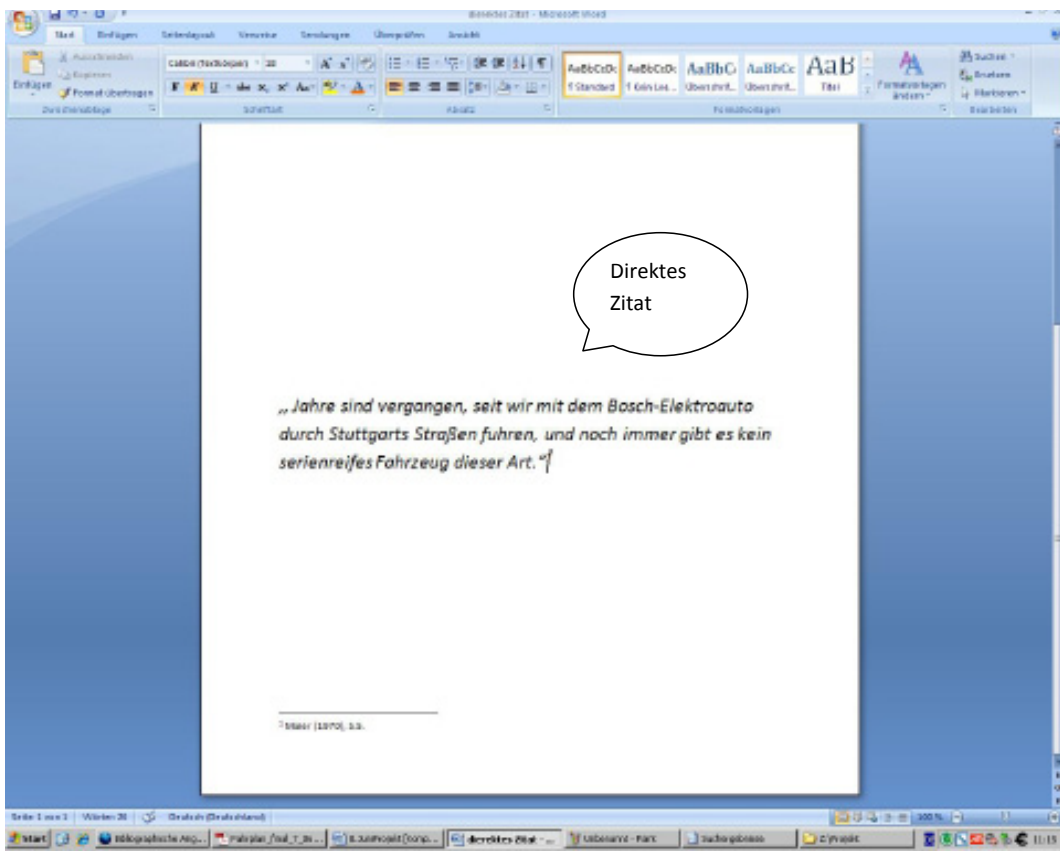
direktes Zitat - Microsoft Word

Start Einfügen Seitenlayout Verweise Sendungen Überprüfen Ansicht

Ausschneiden
Kopieren
Einfügen
Format übertragen
Zwischenablage

Calibri (Textkörper) 20
Schriftart

Absatz

AaBbCcDc 1 Standard
AaBbCcDc 1 Kein Lee...
AaBbC Überschrift...
AaBbCc Überschrift...
AaB Titel
Formatvorlagen ändern
Formatvorlagen

Suchen
Ersetzen
Markieren
Bearbeiten

Direktes Zitat

„ Jahre sind vergangen, seit wir mit dem Bosch-Elektroauto durch Stuttgarts Straßen fuhren, und noch immer gibt es kein serienreifes Fahrzeug dieser Art.“¹

¹ Maier (1970), S.3.

Seite 1 von 1 Wörter: 28 Deutsch (Deutschland)

100 %

Start Bibliographische Ang... Fahrplan_final_7_Bi... 8.Jurprojekt (Komp... direktes Zitat - ... Unbenannt - Paint Suchergebnisse C:\Projekt 11:15